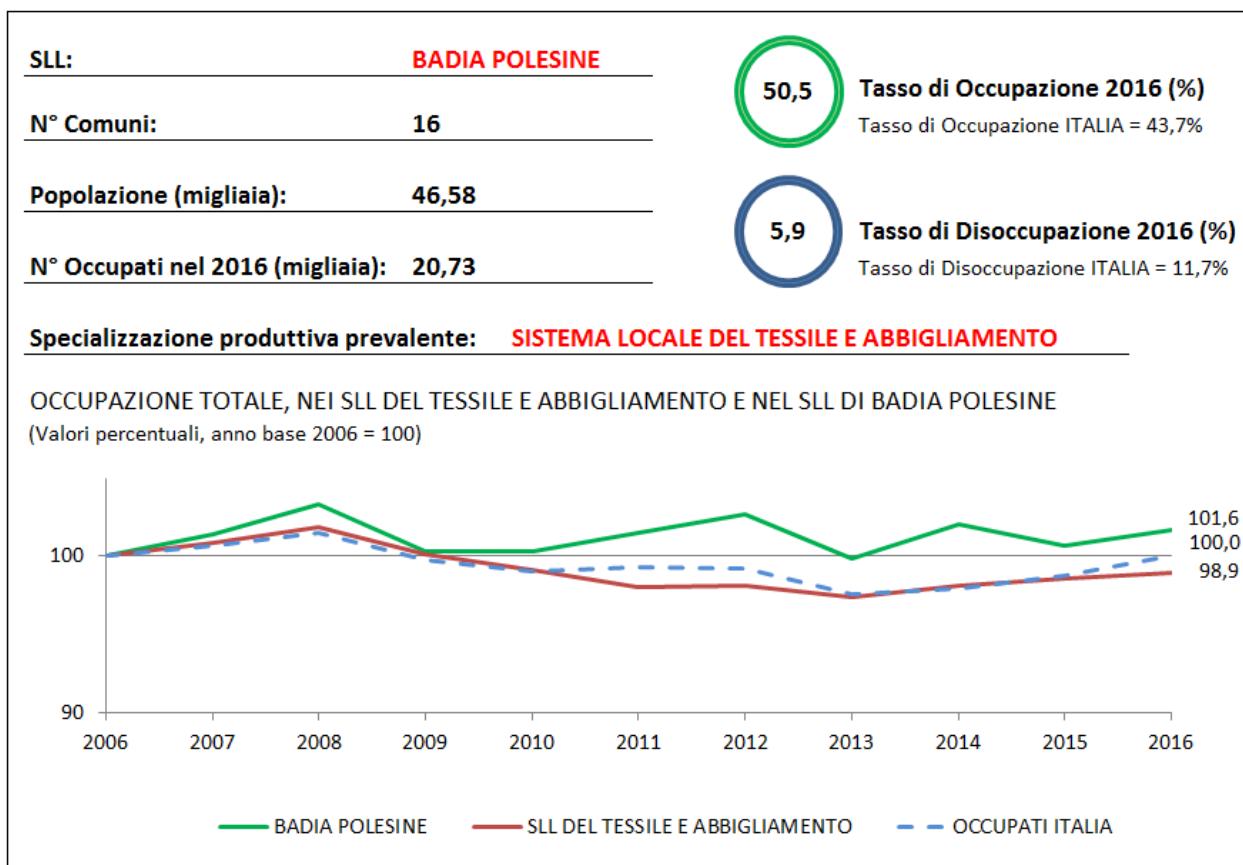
SLL: BADIA POLESINE

N° Comuni: 16

Popolazione (migliaia): 46,58

N° Occupati nel 2016 (migliaia): 20,73

50,5 Tasso di Occupazione 2016 (%)
Tasso di Occupazione ITALIA = 43,7%

5,9 Tasso di Disoccupazione 2016 (%)
Tasso di Disoccupazione ITALIA = 11,7%

Specializzazione produttiva prevalente: SISTEMA LOCALE DEL TESSILE E ABBIGLIAMENTO

OCCUPAZIONE TOTALE, NEI SLL DEL TESSILE E ABBIGLIAMENTO E NEL SLL DI BADIA POLESINE
(Valori percentuali, anno base 2006 = 100)

100
90
101,6
100,0
98,9
2006 2007 2008 2009 2010 2011 2012 2013 2014 2015 2016

BADIA POLESINE SLL DEL TESSILE E ABBIGLIAMENTO OCCUPATI ITALIA